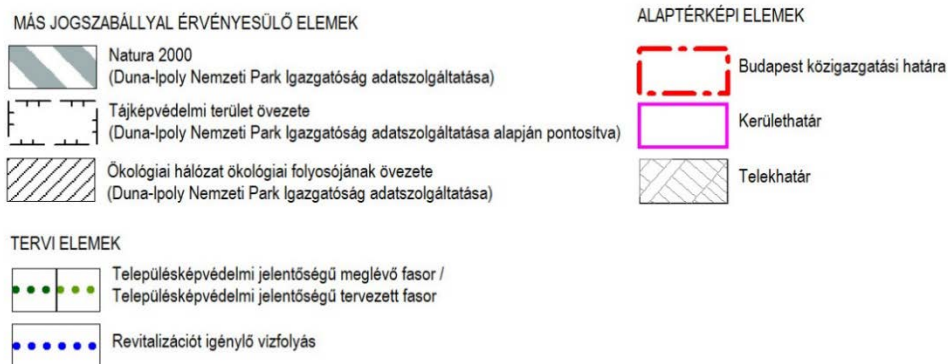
MÁS JOGSZABÁLLYAL ÉRVÉNYESÜLŐ ELEMEK

Natura 2000
(Duna-Ipoly Nemzeti Park Igazgatóság adatszolgáltatása)

Tájképvédelmi terület övezete
(Duna-Ipoly Nemzeti Park Igazgatóság adatszolgáltatása alapján pontosítva)

Ökológiai hálózat ökológiai folyosójának övezete
(Duna-Ipoly Nemzeti Park Igazgatóság adatszolgáltatása)

TERVI ELEMEK

Településképvédelmi jelentőségű meglévő fasor /
Településképvédelmi jelentőségű tervezett fasor

Revitalizációt igénylő vízfolyás

ALAPTÉRKÉPI ELEMEK

Budapest közigazgatási határa

Kerülethatár

Telekhatár